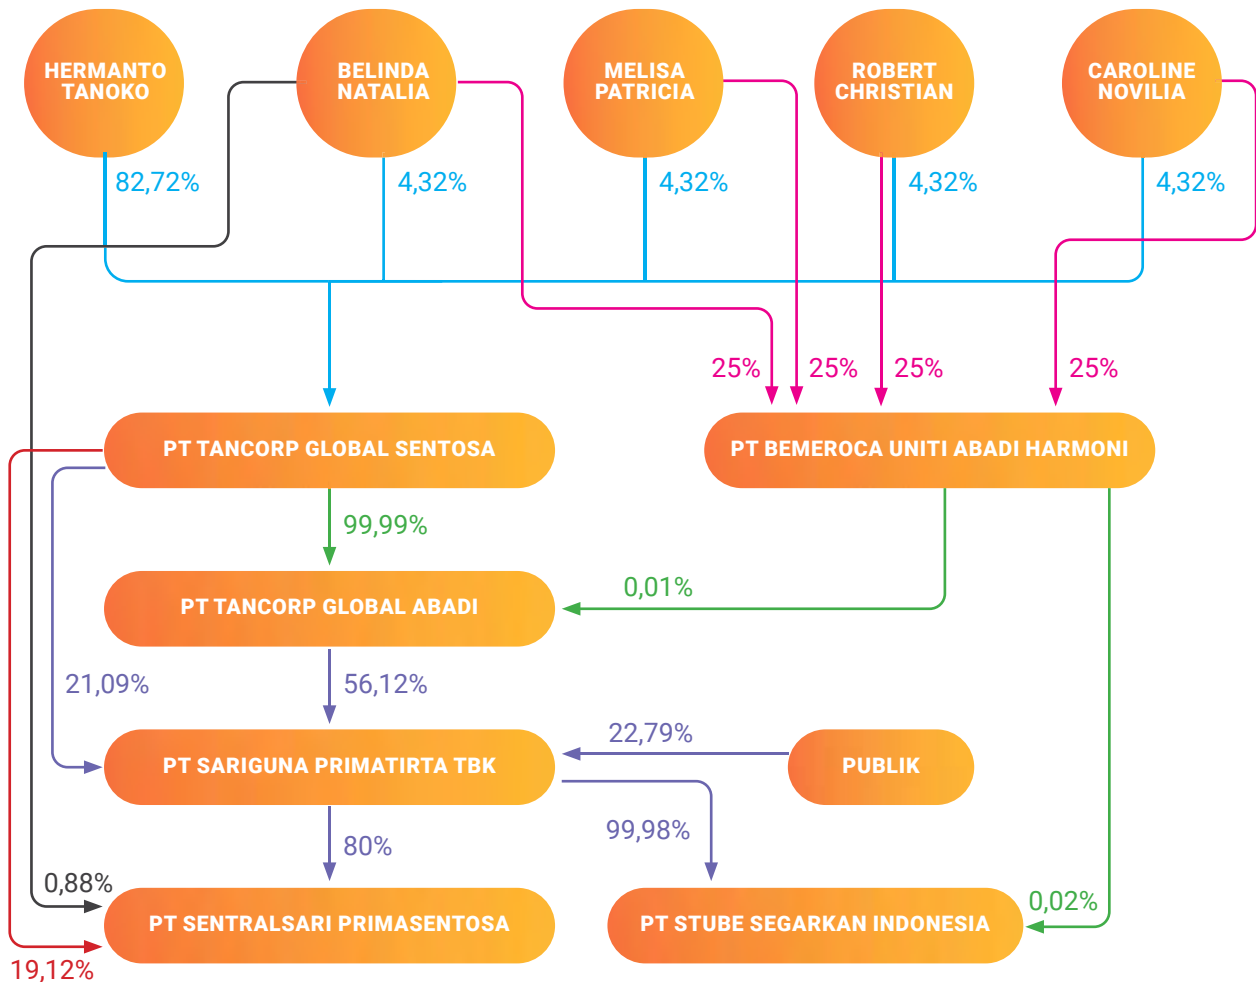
HERMANTO TANOKO

BELINDA NATALIA

MELISA PATRICIA

ROBERT CHRISTIAN

CAROLINE NOVILIA

82,72%

4,32%

4,32%

4,32%

4,32%

25%

25%

25%

25%

PT TANCORP GLOBAL SENTOSA

PT BEMEROCA UNITI ABADI HARMONI

99,99%

0,01%

PT TANCORP GLOBAL ABADI

21,09%

56,12%

22,79%

PT SARIGUNA PRIMATIRTA TBK

PUBLIK

80%

99,98%

0,88%

0,02%

PT SENTRALSARI PRIMASENTOSA

PT STUBE SEGARKAN INDONESIA

19,12%